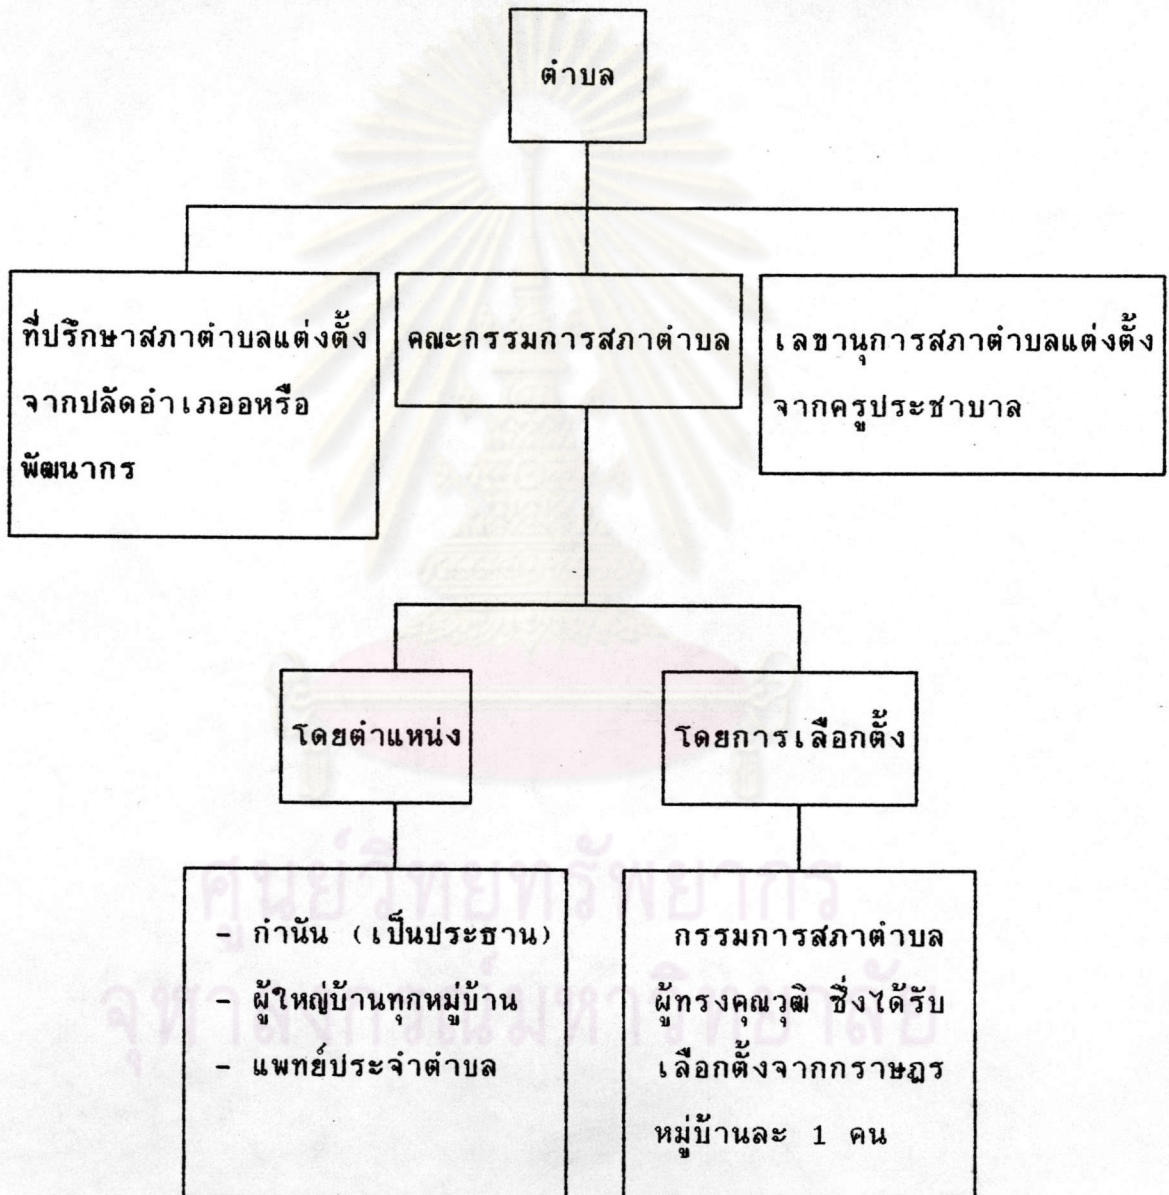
ตำบล

ที่ปรึกษาสภาตำบลแต่งตั้งจากปลัดอำเภออหรือพัฒนากร

คณะกรรมการสภาตำบล

เลขานุการสภาตำบลแต่งตั้งจากครูประชาบาล

โดยตำแหน่ง

โดยการเลือกตั้ง

- กำนัน (เป็นประธาน)
- ผู้ใหญ่บ้านทุกหมู่บ้าน
- แพทย์ประจำตำบล

กรรมการสภาตำบลผู้ทรงคุณวุฒิ ซึ่งได้รับเลือกตั้งจากกราษฎรหมู่บ้านละ 1 คน

ศูนย์วิทยทรัพยากร
จุฬาลงกรณ์มหาวิทยาลัย